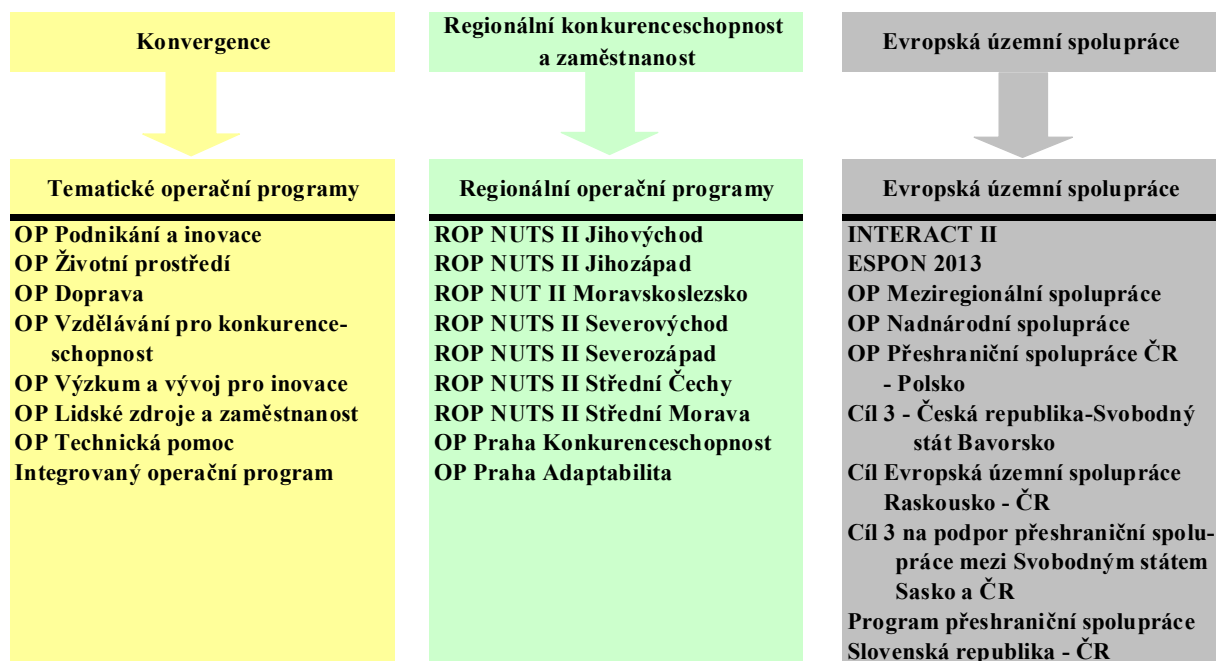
Konvergence

Tematické operační programy

OP Podnikání a inovace
OP Životní prostředí
OP Doprava
OP Vzdělávání pro konkurenceschopnost
OP Výzkum a vývoj pro inovace
OP Lidské zdroje a zaměstnanost
OP Technická pomoc
Integrovaný operační program

Regionální konkurenceschopnost a zaměstnanost

Regionální operační programy

ROP NUTS II Jihovýchod
ROP NUTS II Jihozápad
ROP NUT II Moravskoslezsko
ROP NUTS II Severovýchod
ROP NUTS II Severozápad
ROP NUTS II Střední Čechy
ROP NUTS II Střední Morava
OP Praha Konkurenceschopnost
OP Praha Adaptabilita

Evropská územní spolupráce

Evropská územní spolupráce

INTERACT II
ESPON 2013
OP Meziregionální spolupráce
OP Nadnárodní spolupráce
OP Přeshraniční spolupráce ČR - Polsko
Cíl 3 - Česká republika-Svobodný stát Bavorsko
Cíl Evropská územní spolupráce Raskousko - ČR
Cíl 3 na podpor přeshraniční spolupráce mezi Svobodným státem Sasko a ČR
Program přeshraniční spolupráce Slovenská republika - ČR